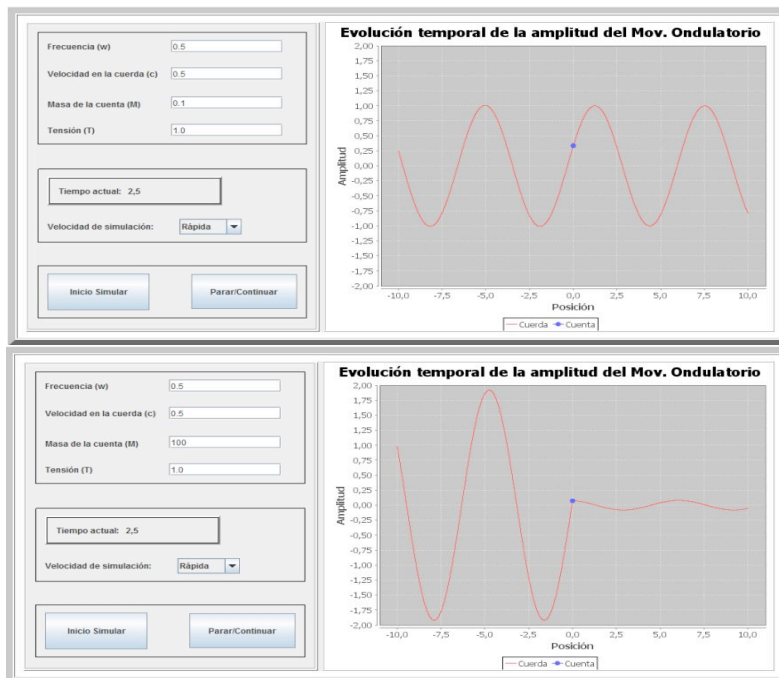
Frecuencia (w) 0.5

Velocidad en la cuerda (c) 0.5

Masa de la cuenta (M) 0.1

Tensión (T) 1.0

Tiempo actual: 2,5

Velocidad de simulación: Rápida

Inicio Simular

Parar/Continuar

Evolución temporal de la amplitud del Mov. Ondulatorio

Amplitud

2,00 1,75 1,50 1,25 1,00 0,75 0,50 0,25 0,00 -0,25 -0,50 -0,75 -1,00 -1,25 -1,50 -1,75 -2,00

-10,0 -7,5 -5,0 -2,5 0,0 2,5 5,0 7,5 10,0

Posición

Cuerda Cuenta

Frecuencia (w) 0.5

Velocidad en la cuerda (c) 0.5

Masa de la cuenta (M) 100

Tensión (T) 1.0

Tiempo actual: 2,5

Velocidad de simulación: Rápida

Inicio Simular

Parar/Continuar

Evolución temporal de la amplitud del Mov. Ondulatorio

Amplitud

2,00 1,75 1,50 1,25 1,00 0,75 0,50 0,25 0,00 -0,25 -0,50 -0,75 -1,00 -1,25 -1,50 -1,75 -2,00

-10,0 -7,5 -5,0 -2,5 0,0 2,5 5,0 7,5 10,0

Posición

Cuerda Cuenta